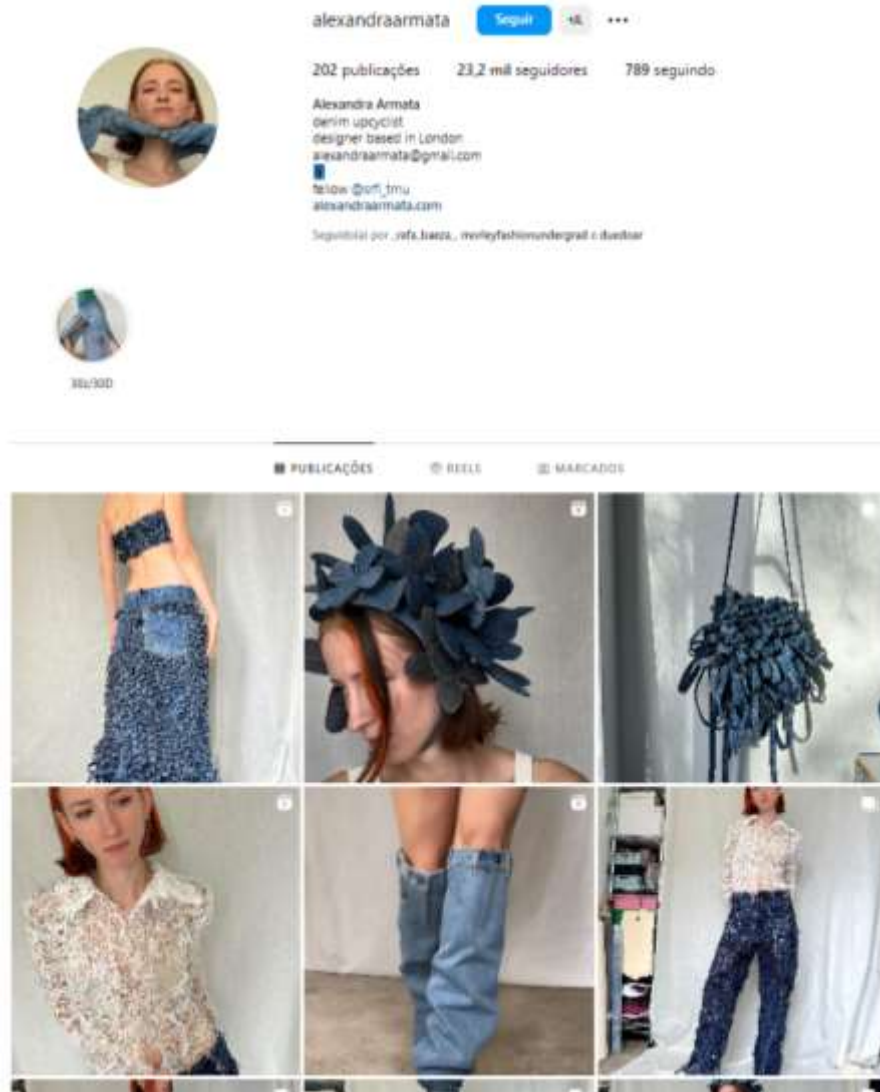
alexandraarmata Seguir ...

202 publicações 23,2 mil seguidores 789 seguindo

Alexandra Armata
denim upcyclist
designer based in London
alexandraarmata@gmail.com
fellow @cfi_tmu
alexandraarmata.com

Seguido(a) por _rafa.baeza_, morleyfashionundergrad e duedoar

30z/30D

PUBLICAÇÕES REELS MARCADOS